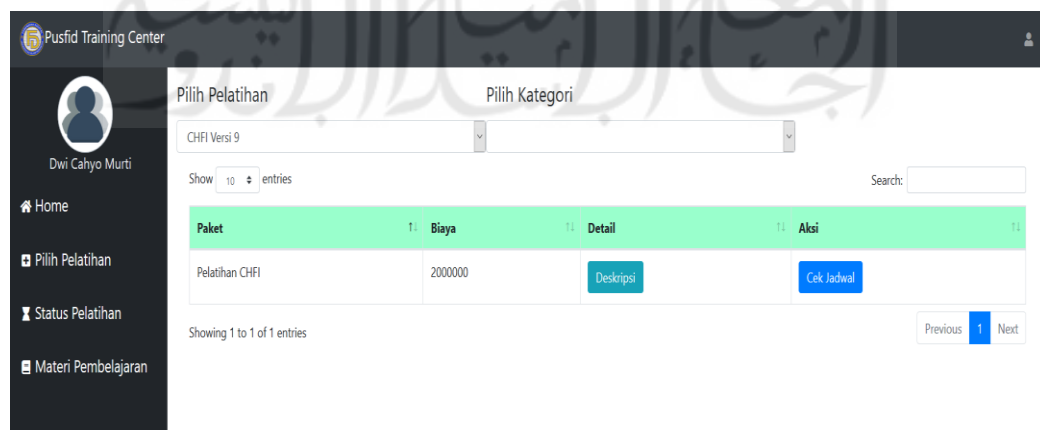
Pusfid Training Center

Dwi Cahyo Murti

Home

Pilih Pelatihan

Status Pelatihan

Materi Pembelajaran

Pilih Pelatihan

CHFI Versi 9

Pilih Kategori

Show 10 entries

Search:

| Paket | Biaya | Detail | Aksi |
|---|---|---|---|
| Pelatihan CHFI | 2000000 | Deskripsi | Cek Jadwal |

Showing 1 to 1 of 1 entries

Previous 1 Next